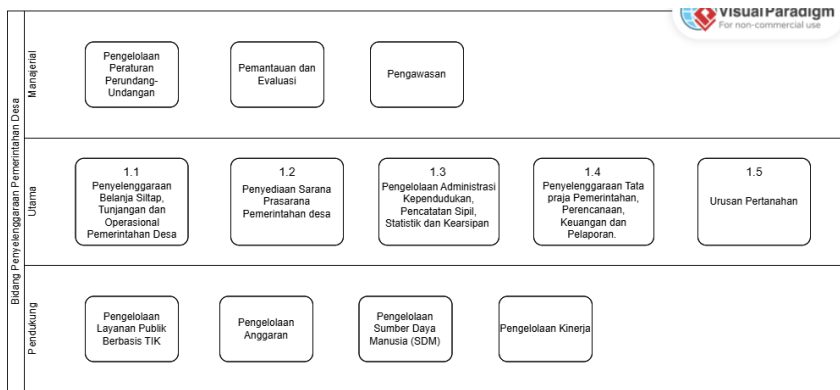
Visual Paradigm
For non-commercial use

Bidang Penyelenggaraan Pemerintahan Desa

Manajerial

Pengelolaan Peraturan Perundang-Undangan

Pemantauan dan Evaluasi

Pengawasan

Utama

1.1
Penyelenggaraan Belanja Siltap, Tunjangan dan Operasional Pemerintahan Desa

1.2
Penyediaan Sarana Prasarana Pemerintahan desa

1.3
Pengelolaan Administrasi Kependudukan, Pencatatan Sipil, Statistik dan Kearsipan

1.4
Penyelenggaraan Tata praja Pemerintahan, Perencanaan, Keuangan dan Pelaporan.

1.5
Urusan Pertanahan

Pendukung

Pengelolaan Layanan Publik Berbasis TIK

Pengelolaan Anggaran

Pengelolaan Sumber Daya Manusia (SDM)

Pengelolaan Kinerja